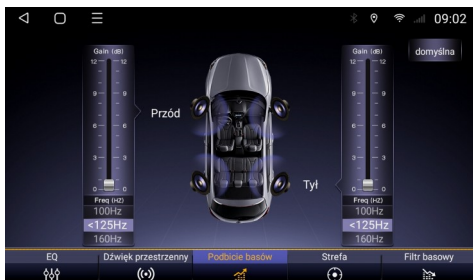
09:02

domyślna

Gain (dB)
12 12
9 9
6 6
3 3
0 0
Freq (HZ)
100Hz
<125Hz
160Hz

Przód

Gain (dB)
12 12
9 9
6 6
3 3
0 0
Freq (HZ)
100Hz
<125Hz
160Hz

Tył

EQ
Dźwięk przestrzenny
Podbicie basów
Strefa
Filtr basowy